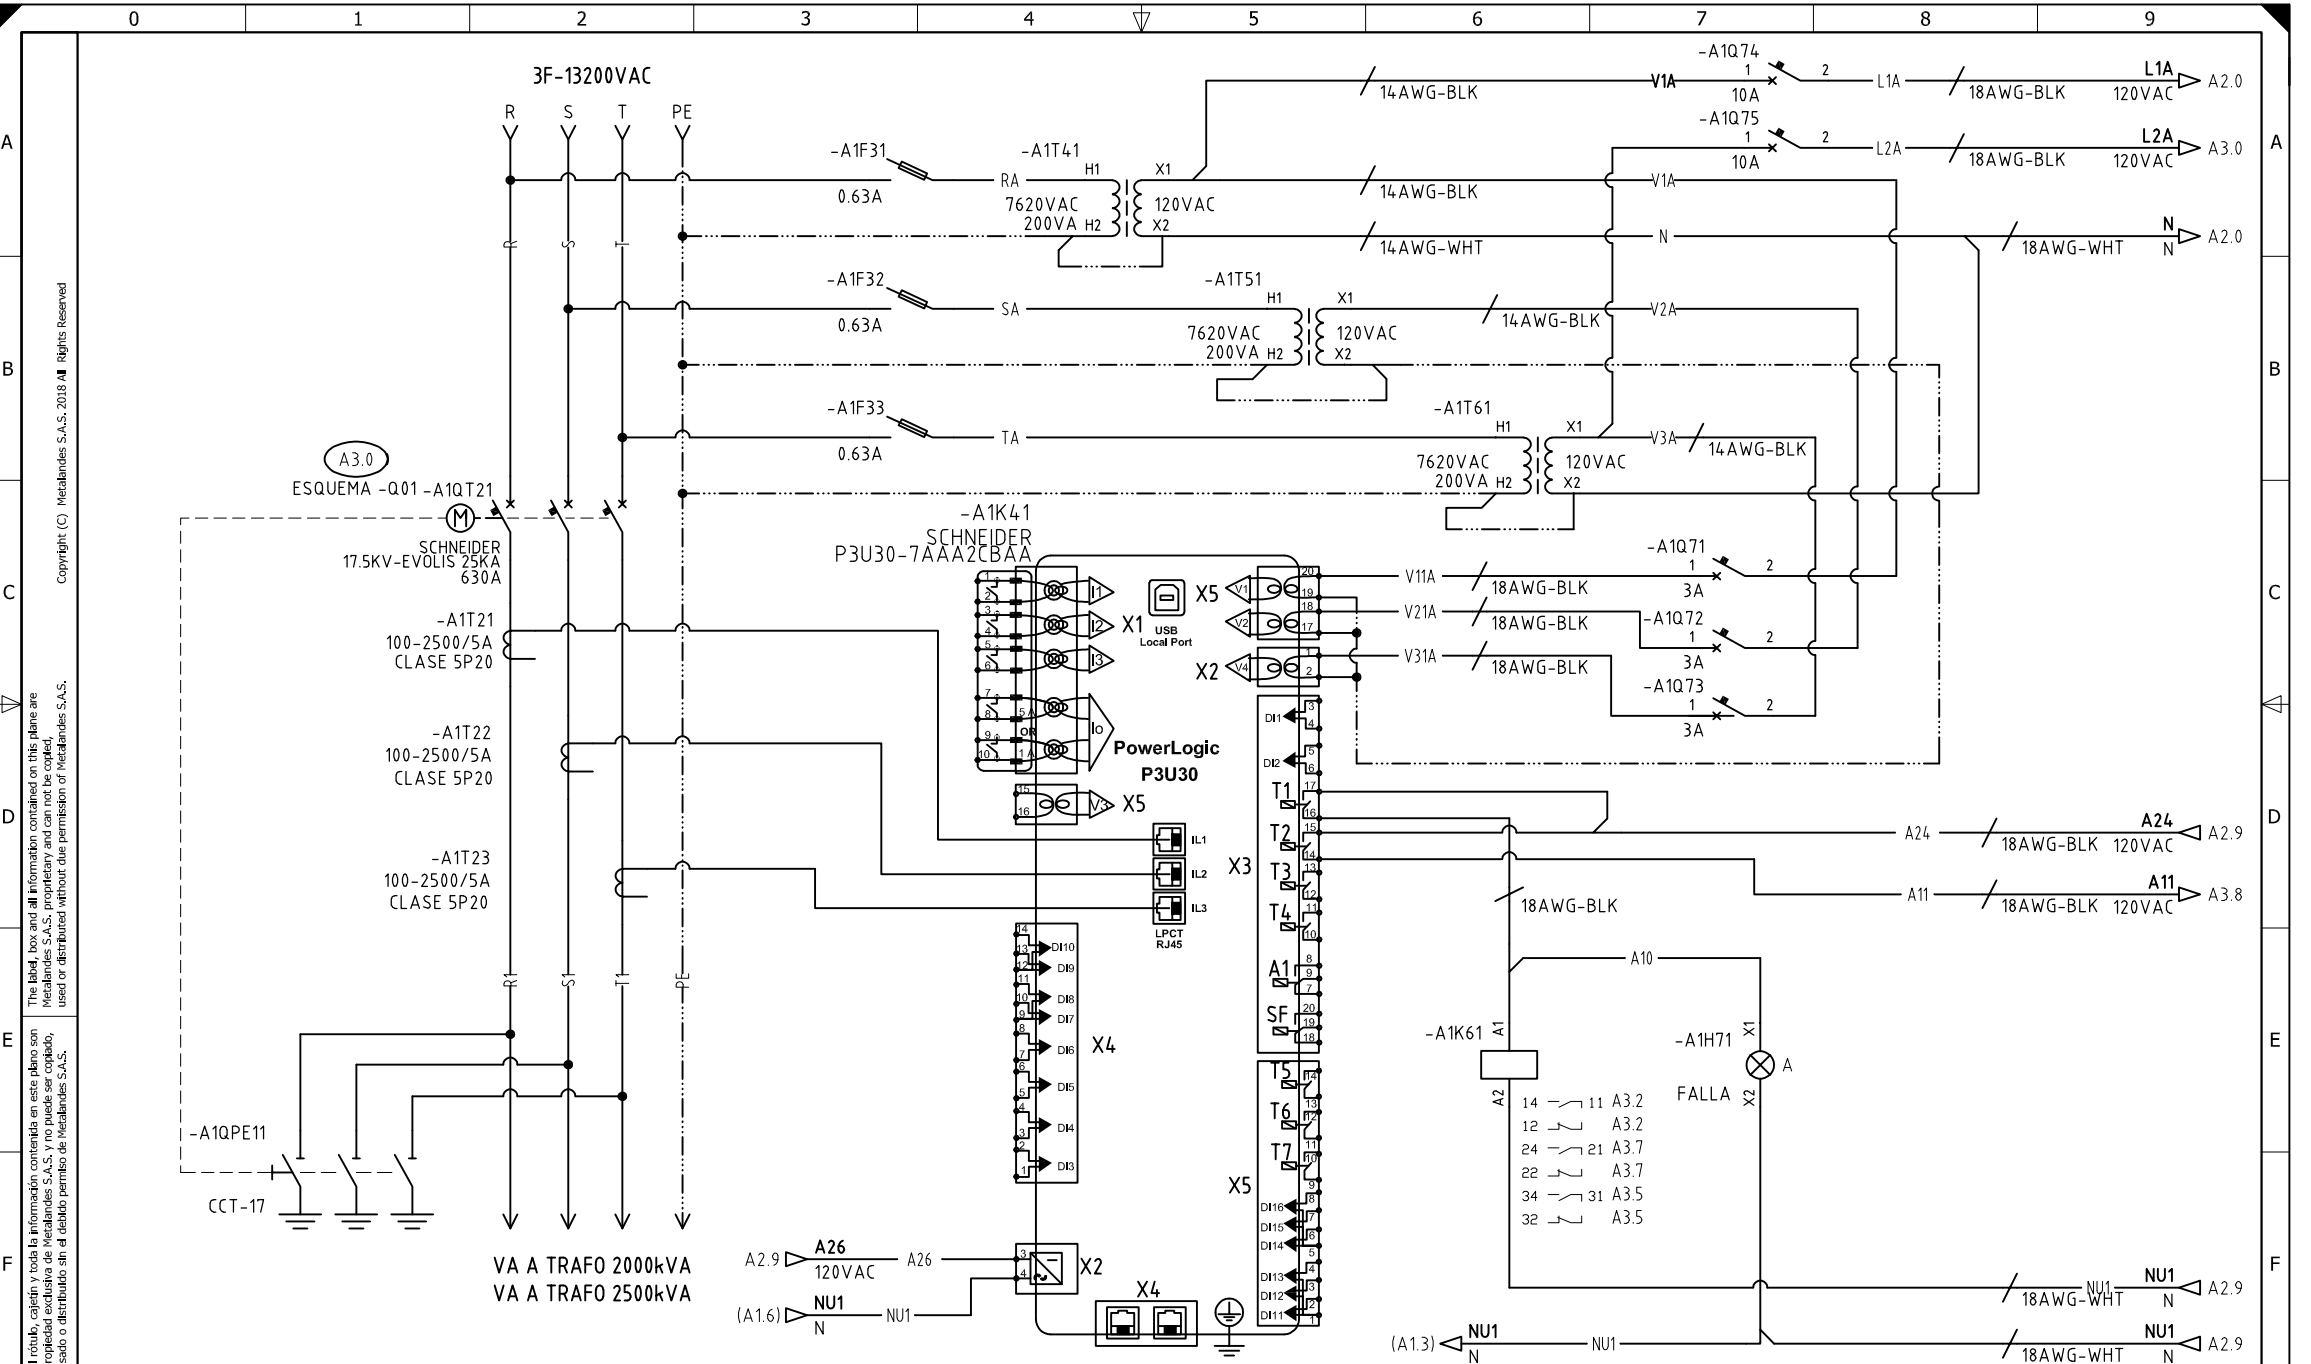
0 1 2 3 4 5 6 7 8 9

A B C D E F

Copyright (C) Metalandes S.A.S. 2018 All Rights Reserved

The label, box and all information contained on this plane are Metalandes S.A.S. proprietary and can not be copied, used or distributed without due permission of Metalandes S.A.S.

l rótulo, cajetín y toda la información contenida en este plano son ropiedad exclusiva de Metalandes S.A.S. y no puede ser copiado, sado o distribuido sin el debido permiso de Metalandes S.A.S.

3F-13200VAC
R S T PE

-A1F31 0.63A RA
-A1T41 H1 X1 7620VAC 200VA H2 120VAC X2
14AWG-BLK
14AWG-WHT
14AWG-BLK V1A
-A1Q74 1 2 10A L1A 18AWG-BLK L1A 120VAC A2.0
-A1Q75 1 2 10A L2A 18AWG-BLK L2A 120VAC A3.0
V1A
N 18AWG-WHT N N A2.0

-A1F32 0.63A SA
-A1T51 H1 X1 7620VAC 200VA H2 120VAC X2
14AWG-BLK V2A

-A1F33 0.63A TA
-A1T61 H1 X1 7620VAC 200VA H2 120VAC X2
V3A 14AWG-BLK

A3.0
ESQUEMA -Q01 -A1QT21
SCHNEIDER 17.5KV-EVOLIS 25KA 630A

-A1K41 SCHNEIDER P3U30-7AAA2CBAA

-A1T21 100-2500/5A CLASE 5P20
-A1T22 100-2500/5A CLASE 5P20
-A1T23 100-2500/5A CLASE 5P20

R S T R1 S1 T1 PE

I1 I2 I3 X1 Io 5A OR 1A
USB Local Port
X5 V1 V2 X2 V4
V3 X5
PowerLogic P3U30
IL1 IL2 IL3 LPCT RJ45

V11A 18AWG-BLK
V21A 18AWG-BLK
V31A 18AWG-BLK
-A1Q71 1 2 3A
-A1Q72 1 2 3A
-A1Q73 1 2 3A

DI1 DI2 T1 T2 T3 T4 A1 SF X3
T5 T6 T7 X5 DI16 DI15 DI14 DI13 DI12 DI11

A24 18AWG-BLK A24 120VAC A2.9
A11 18AWG-BLK A11 120VAC A3.8
18AWG-BLK
A10

DI10 DI9 DI8 DI7 DI6 DI5 DI4 DI3 X4

-A1K61 A1 A2
14 11 A3.2
12 A3.2
24 21 A3.7
22 A3.7
34 31 A3.5
32 A3.5

-A1H71 X1 A FALLA X2

-A1QPE11
CCT-17

VA A TRAFO 2000kVA
VA A TRAFO 2500kVA

A2.9 A26 120VAC A26 X2
(A1.6) NU1 N NU1
X4

NU1 18AWG-WHT NU1 N A2.9
(A1.3) NU1 N NU1 18AWG-WHT NU1 N A2.9